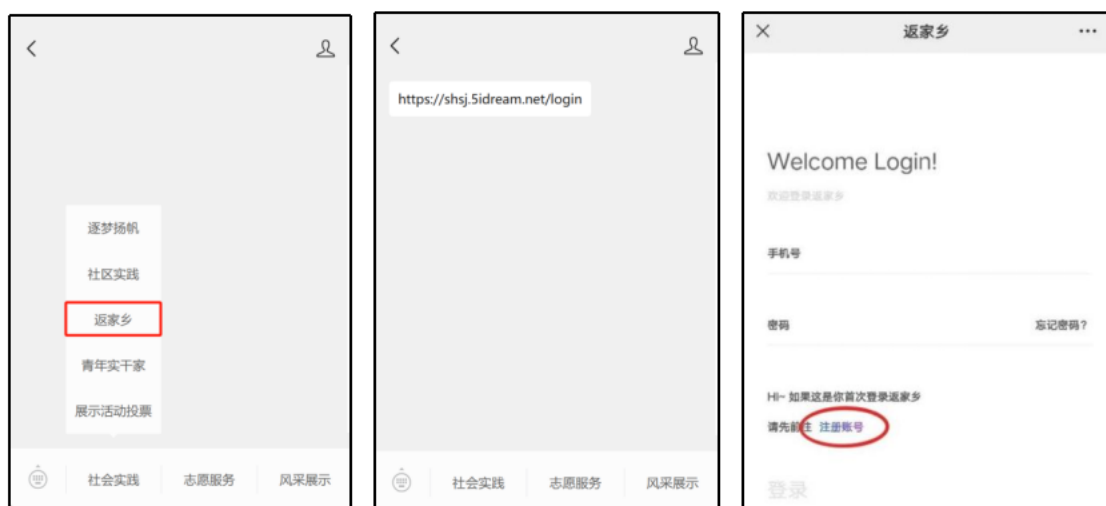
逐梦扬帆

社区实践

返家乡

青年实干家

展示活动投票

社会实践　志愿服务　风采展示

https://shsj.5idream.net/login

社会实践　志愿服务　风采展示

返家乡

Welcome Login!

欢迎登录返家乡

手机号

密码

忘记密码？

Hi~ 如果这是你首次登录返家乡

请先前往 注册账号

登录